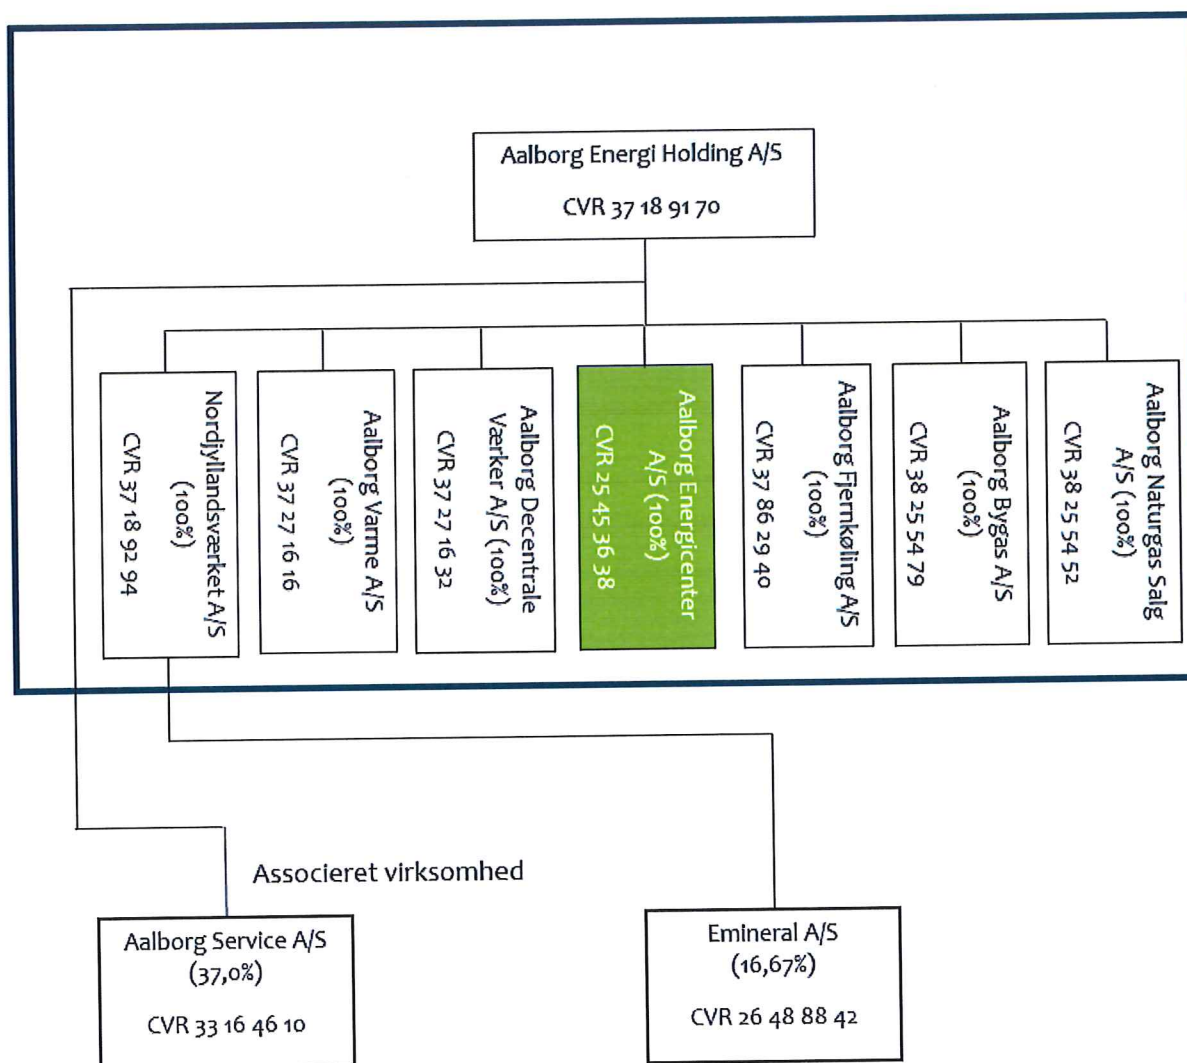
Aalborg Energi Holding A/S

CVR 37 18 91 70

Nordjyllandsværket A/S (100%)

CVR 37 18 92 94

Aalborg Varme A/S (100%)

CVR 37 27 16 16

Aalborg Decentrale Værker A/S (100%)

CVR 37 27 16 32

Aalborg Energicenter A/S (100%)

CVR 25 45 36 38

Aalborg Fjernkøling A/S (100%)

CVR 37 86 29 40

Aalborg Bygas A/S (100%)

CVR 38 25 54 79

Aalborg Naturgas Salg A/S (100%)

CVR 38 25 54 52

Associeret virksomhed

Aalborg Service A/S (37,0%)

CVR 33 16 46 10

Emineral A/S (16,67%)

CVR 26 48 88 42